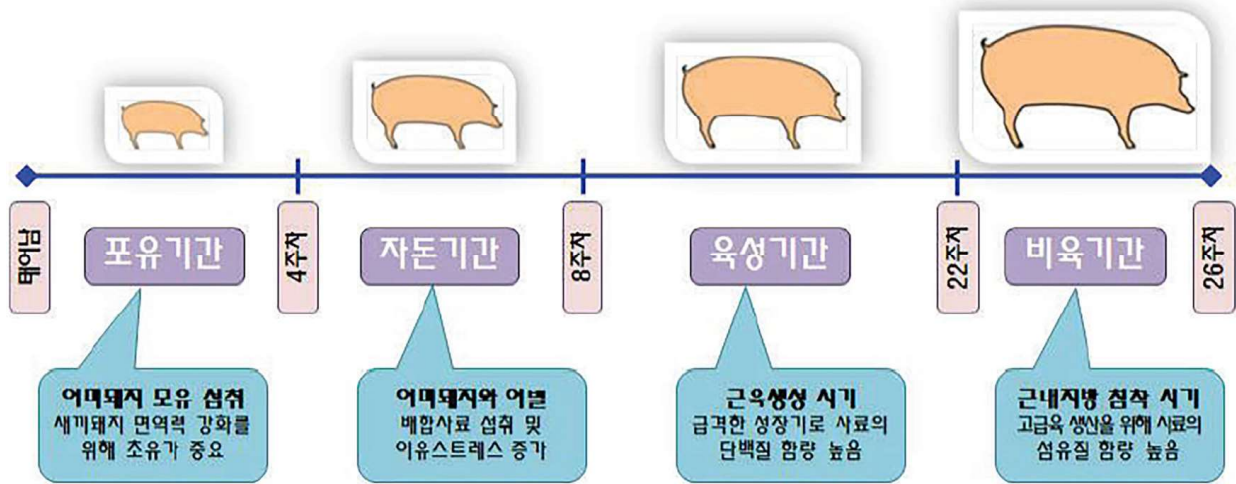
태어남

포유기간

4주차

자돈기간

8주차

육성기간

22주차

비육기간

26주차

어미돼지 모유 섭취
새끼돼지 면역력 강화를 위해 초유가 중요

어미돼지와 이별
배합사료 섭취 및 이유스트레스 증가

근육생성 시기
급격한 성장기로 사료의 단백질 함량 높음

근내지방 침착 시기
고급육 생산을 위해 사료의 섬유질 함량 높음